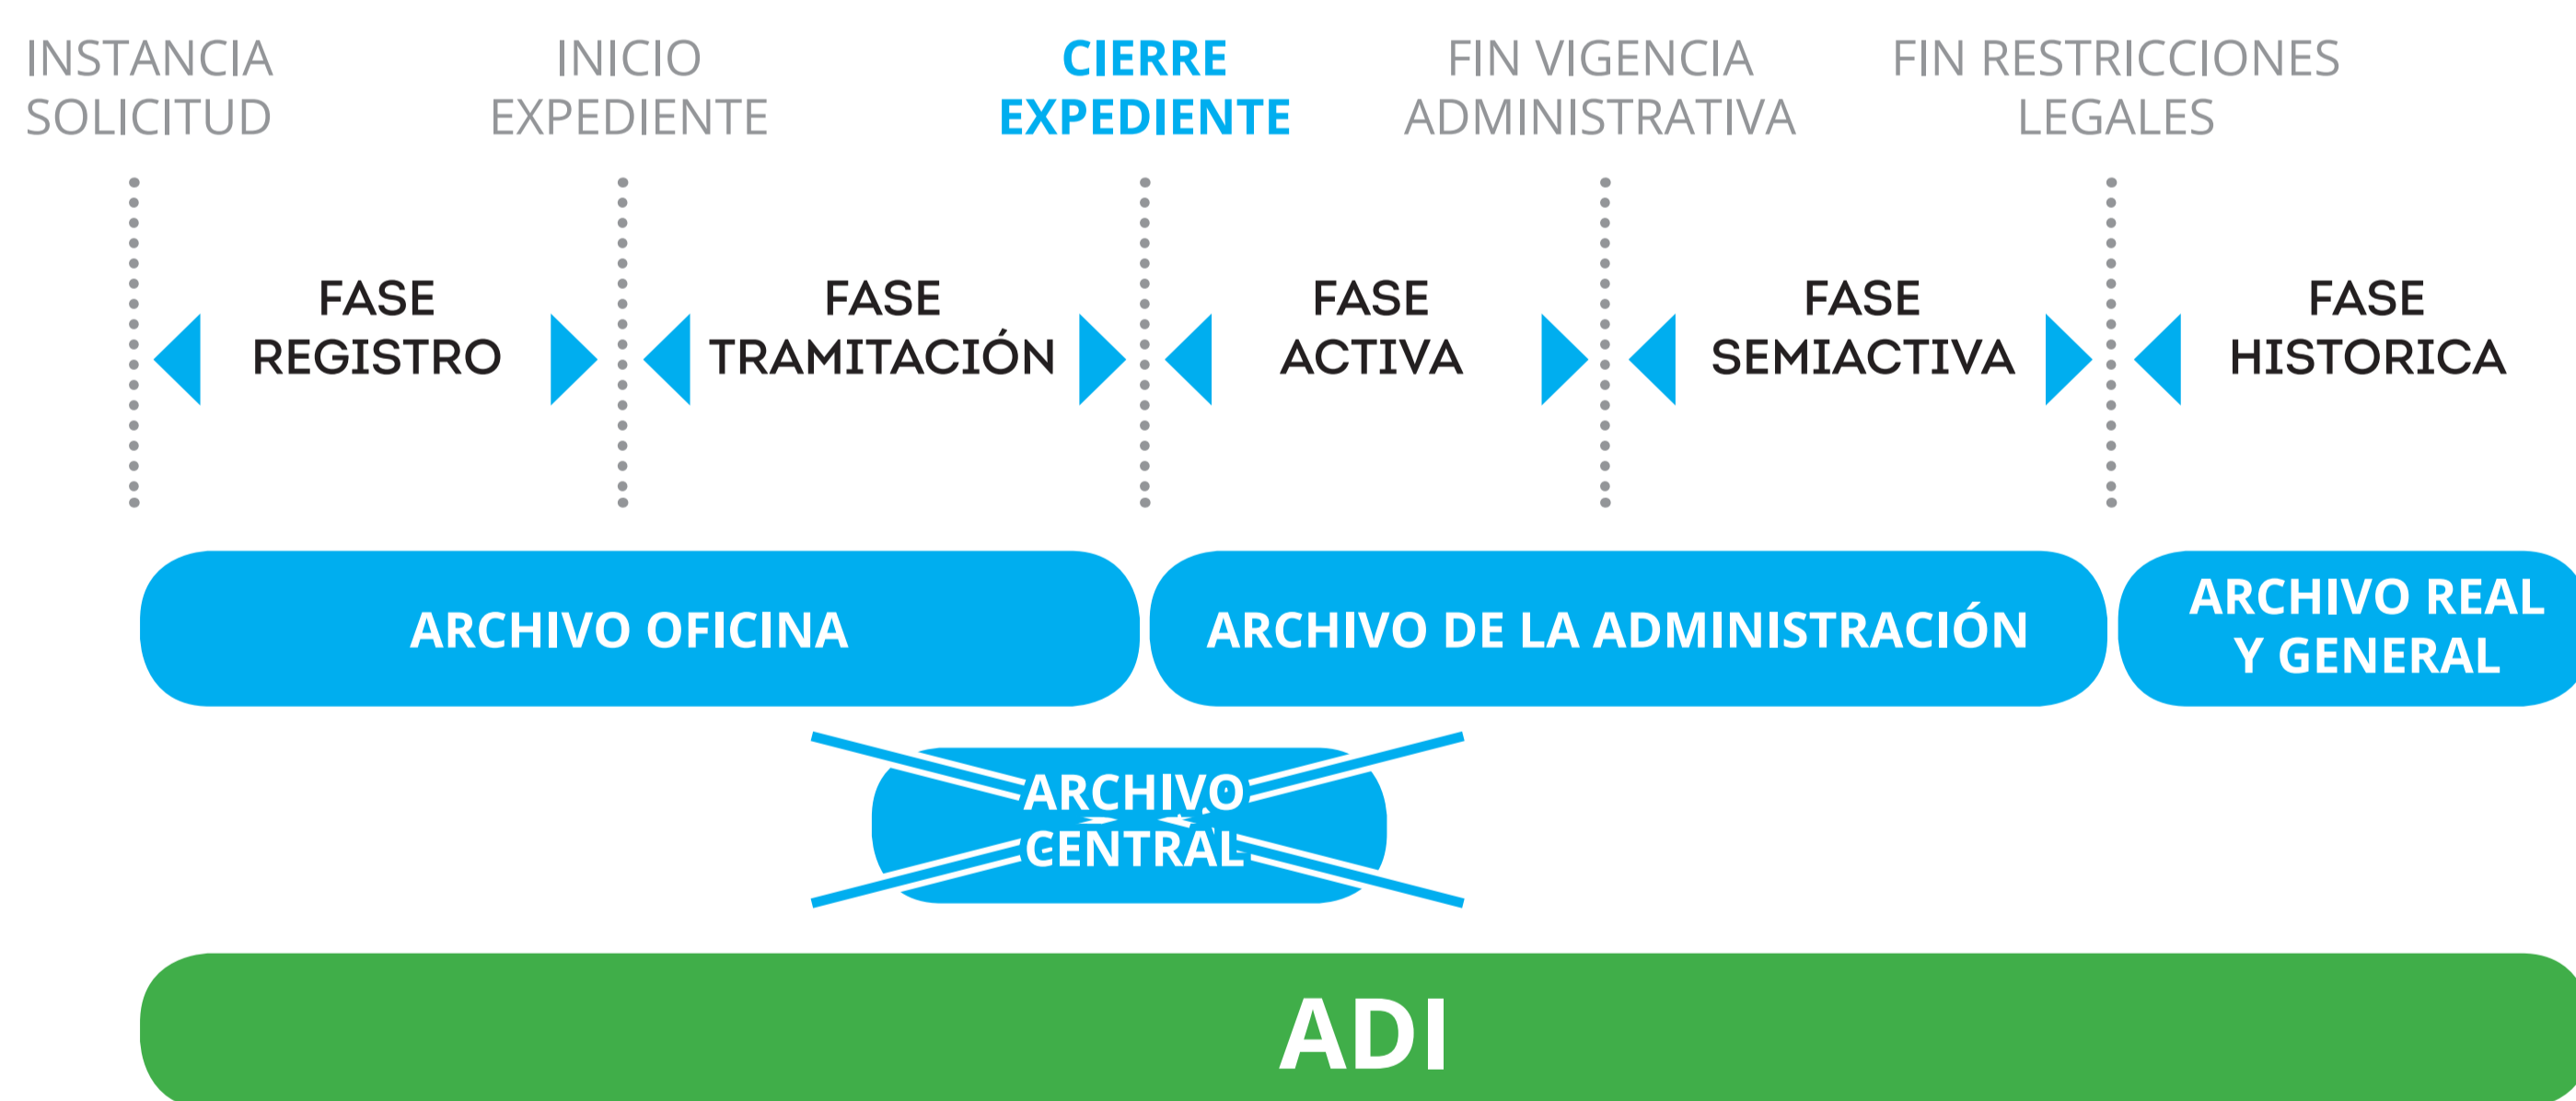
INSTANCIA SOLICITUD

INICIO EXPEDIENTE

CIERRE EXPEDIENTE

FIN VIGENCIA ADMINISTRATIVA

FIN RESTRICCIONES LEGALES

FASE REGISTRO

FASE TRAMITACIÓN

FASE ACTIVA

FASE SEMIACTIVA

FASE HISTORICA

ARCHIVO OFICINA

ARCHIVO DE LA ADMINISTRACIÓN

ARCHIVO REAL Y GENERAL

ARCHIVO CENTRAL

ADI